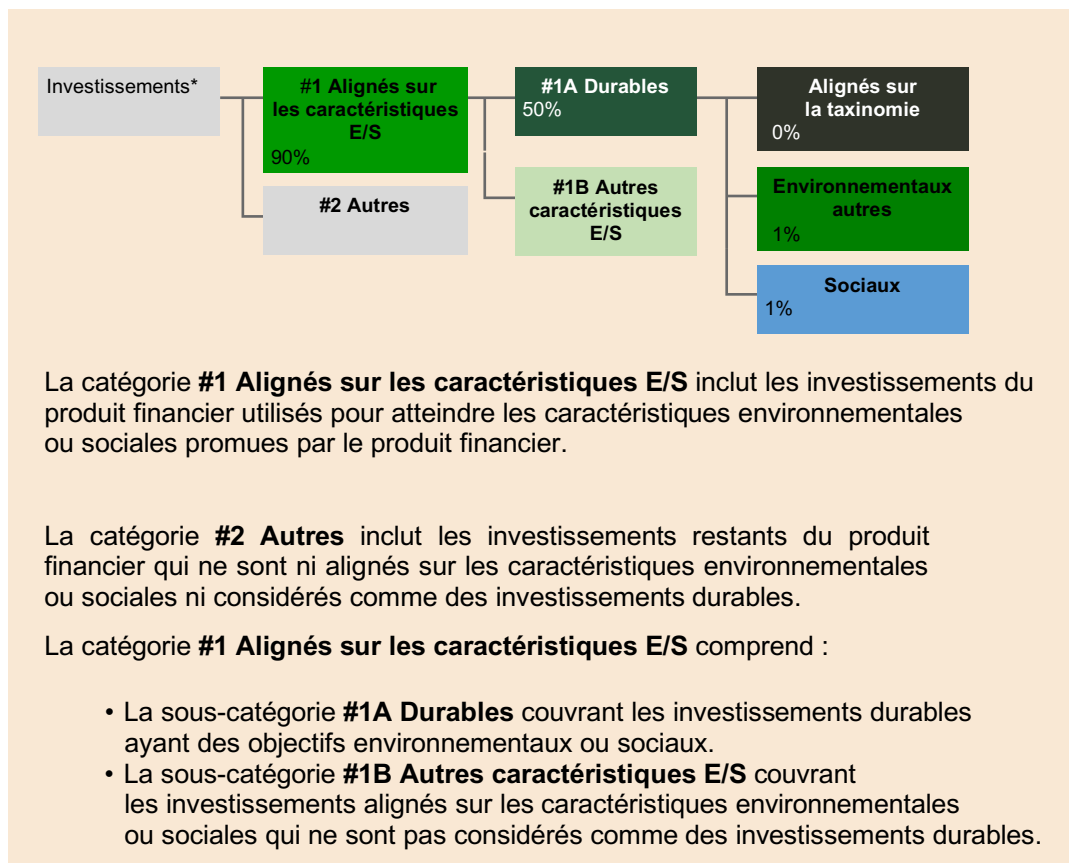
Investissements*

#1 Alignés sur les caractéristiques E/S
90%

#2 Autres

#1A Durables
50%

#1B Autres caractéristiques E/S

Alignés sur la taxinomie
0%

Environnementaux autres
1%

Sociaux
1%

La catégorie **#1 Alignés sur les caractéristiques E/S** inclut les investissements du produit financier utilisés pour atteindre les caractéristiques environnementales ou sociales promues par le produit financier.

La catégorie **#2 Autres** inclut les investissements restants du produit financier qui ne sont ni alignés sur les caractéristiques environnementales ou sociales ni considérés comme des investissements durables.

La catégorie **#1 Alignés sur les caractéristiques E/S** comprend :

• La sous-catégorie **#1A Durables** couvrant les investissements durables ayant des objectifs environnementaux ou sociaux.
• La sous-catégorie **#1B Autres caractéristiques E/S** couvrant les investissements alignés sur les caractéristiques environnementales ou sociales qui ne sont pas considérés comme des investissements durables.